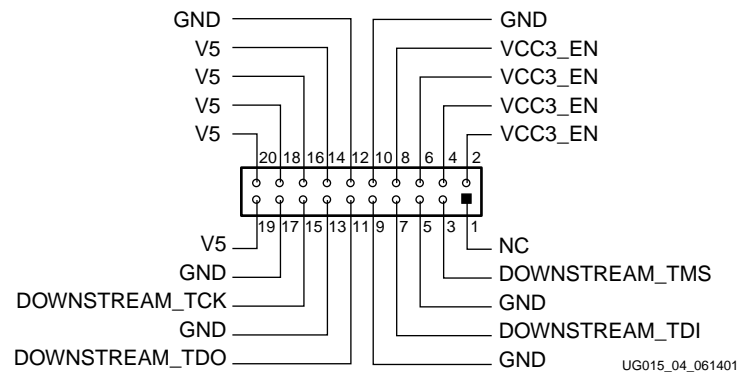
GND
V5
V5
V5
V5
GND
VCC3_EN
VCC3_EN
VCC3_EN
VCC3_EN
20 18 16 14 12 10 8 6 4 2
19 17 15 13 11 9 7 5 3 1
V5
GND
DOWNSTREAM_TCK
GND
DOWNSTREAM_TDO
NC
DOWNSTREAM_TMS
GND
DOWNSTREAM_TDI
GND
UG015_04_061401